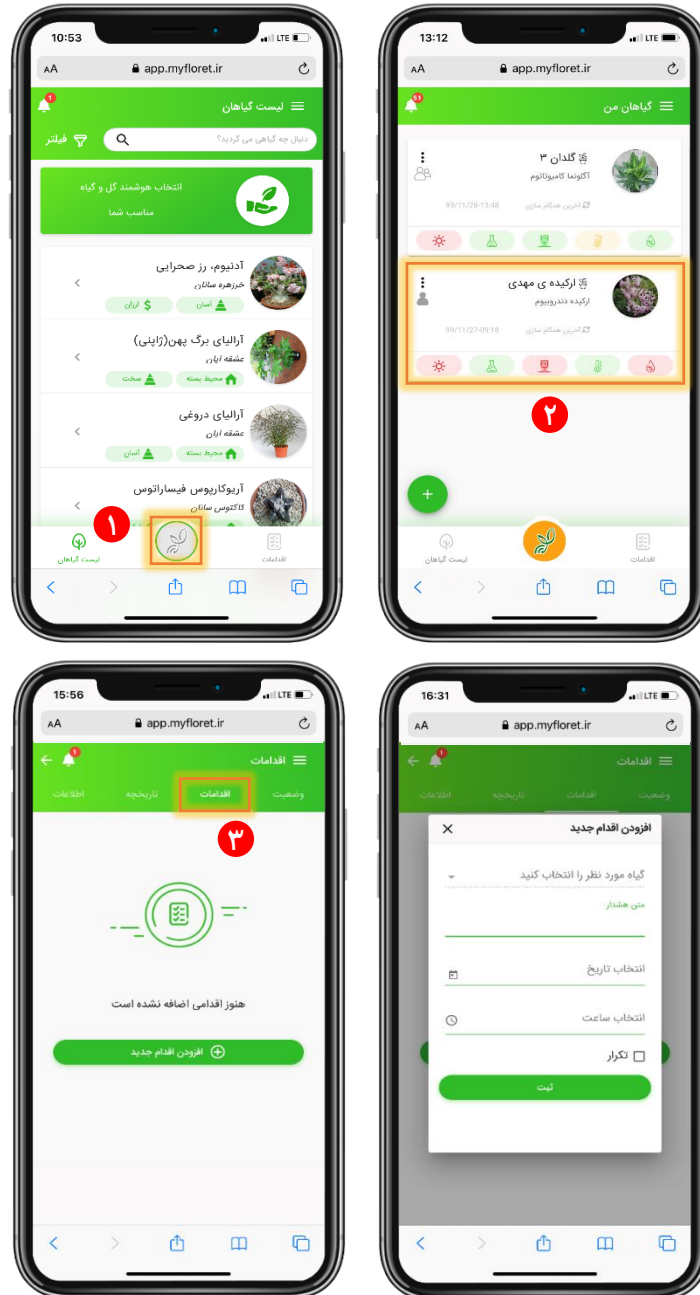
10:53
LTE
AA app.myfloret.ir
1
لیست گیاهان
دنبال چه گیاهی می گردید؟
فیلتر
انتخاب هوشمند گل و گیاه مناسب شما
آدنیوم، رز صحرایی
خرزهره سانان
آسان
ارزان
آرالیای برگ پهن(ژاپنی)
عشقه ایان
محیط بسته
سخت
آرالیای دروغی
عشقه ایان
محیط بسته
آسان
آریوکاریوس فیساراتوس
کاکتوس سانان
۱
لیست گیاهان
اقدامات

13:12
LTE
AA app.myfloret.ir
51
گیاهان من
گلدان ۳
آگلونما کامیوتاتوم
آخرین همگام سازی
99/11/28-13:48
ارکیده ی مهدی
ارکیده دندروبیوم
آخرین همگام سازی
99/11/27-09:18
۲
+
لیست گیاهان
اقدامات

15:56
LTE
AA app.myfloret.ir
1
اقدامات
وضعیت
اقدامات
تاریخچه
اطلاعات
۳
هنوز اقدامی اضافه نشده است
افزودن اقدام جدید

16:31
LTE
AA app.myfloret.ir
1
اقدامات
وضعیت
اقدامات
تاریخچه
اطلاعات
افزودن اقدام جدید
گیاه مورد نظر را انتخاب کنید
متن هشدار
انتخاب تاریخ
انتخاب ساعت
تکرار
ثبت